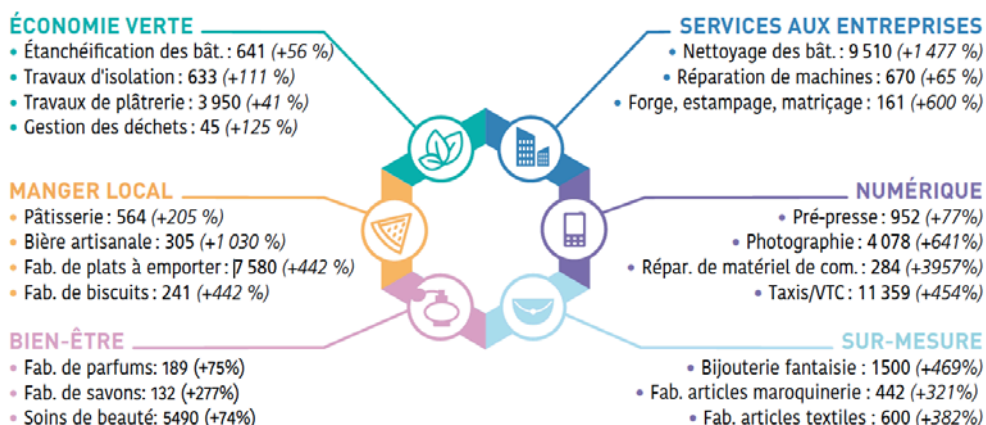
ÉCONOMIE VERTE
• Étanchéification des bât. : 641 (+56 %)
• Travaux d'isolation : 633 (+111 %)
• Travaux de plâtrerie : 3 950 (+41 %)
• Gestion des déchets : 45 (+125 %)

SERVICES AUX ENTREPRISES
• Nettoyage des bât. : 9 510 (+1 477 %)
• Réparation de machines : 670 (+65 %)
• Forge, estampage, matriçage : 161 (+600 %)

MANGER LOCAL
• Pâtisserie : 564 (+205 %)
• Bière artisanale : 305 (+1 030 %)
• Fab. de plats à emporter : 7 580 (+442 %)
• Fab. de biscuits : 241 (+442 %)

NUMÉRIQUE
• Pré-presse : 952 (+77%)
• Photographie : 4 078 (+641%)
• Répar. de matériel de com. : 284 (+3957%)
• Taxis/VTC : 11 359 (+454%)

BIEN-ÊTRE
• Fab. de parfums: 189 (+75%)
• Fab. de savons: 132 (+277%)
• Soins de beauté: 5490 (+74%)

SUR-MESURE
• Bijouterie fantaisie : 1500 (+469%)
• Fab. articles maroquinerie : 442 (+321%)
• Fab. articles textiles : 600 (+382%)